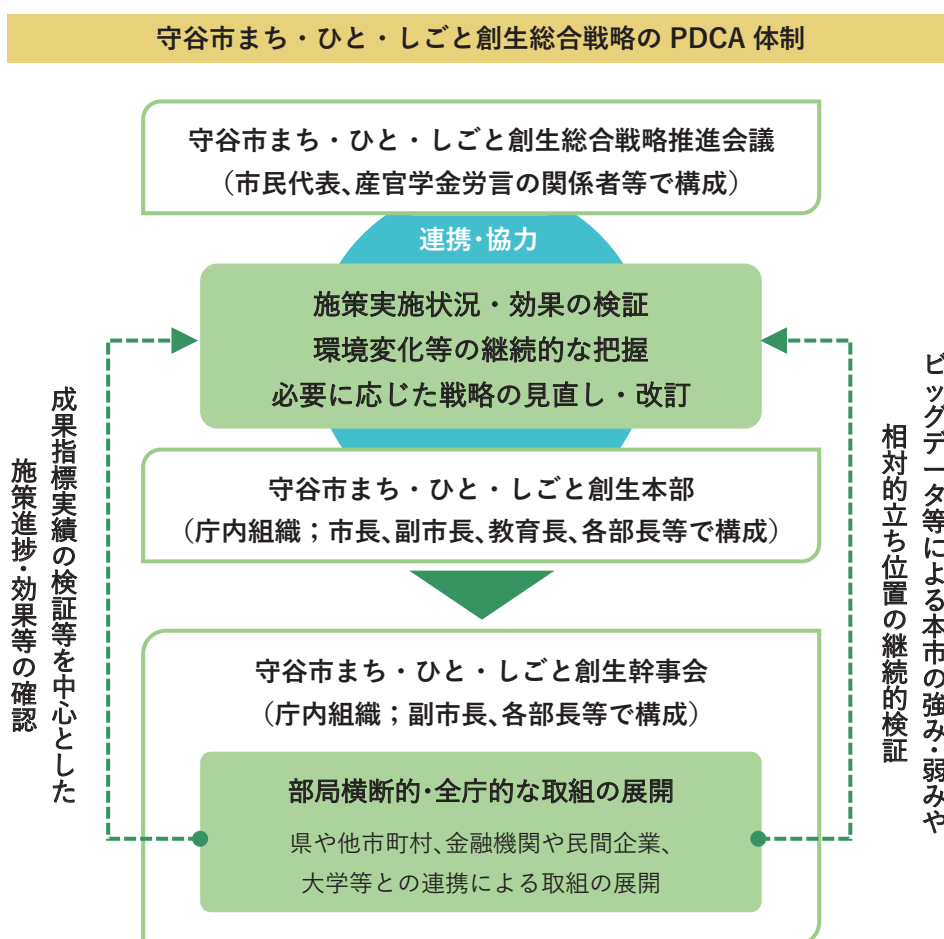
守谷市まち・ひと・しごと創生総合戦略の PDCA 体制

守谷市まち・ひと・しごと創生総合戦略推進会議
（市民代表、産官学金労言の関係者等で構成）

連携・協力

施策実施状況・効果の検証
環境変化等の継続的な把握
必要に応じた戦略の見直し・改訂

守谷市まち・ひと・しごと創生本部
（庁内組織；市長、副市長、教育長、各部長等で構成）

守谷市まち・ひと・しごと創生幹事会
（庁内組織；副市長、各部長等で構成）

部局横断的・全庁的な取組の展開
県や他市町村、金融機関や民間企業、
大学等との連携による取組の展開

成果指標実績の検証等を中心とした
施策進捗・効果等の確認

ビッグデータ等による本市の強み・弱みや
相対的立ち位置の継続的検証